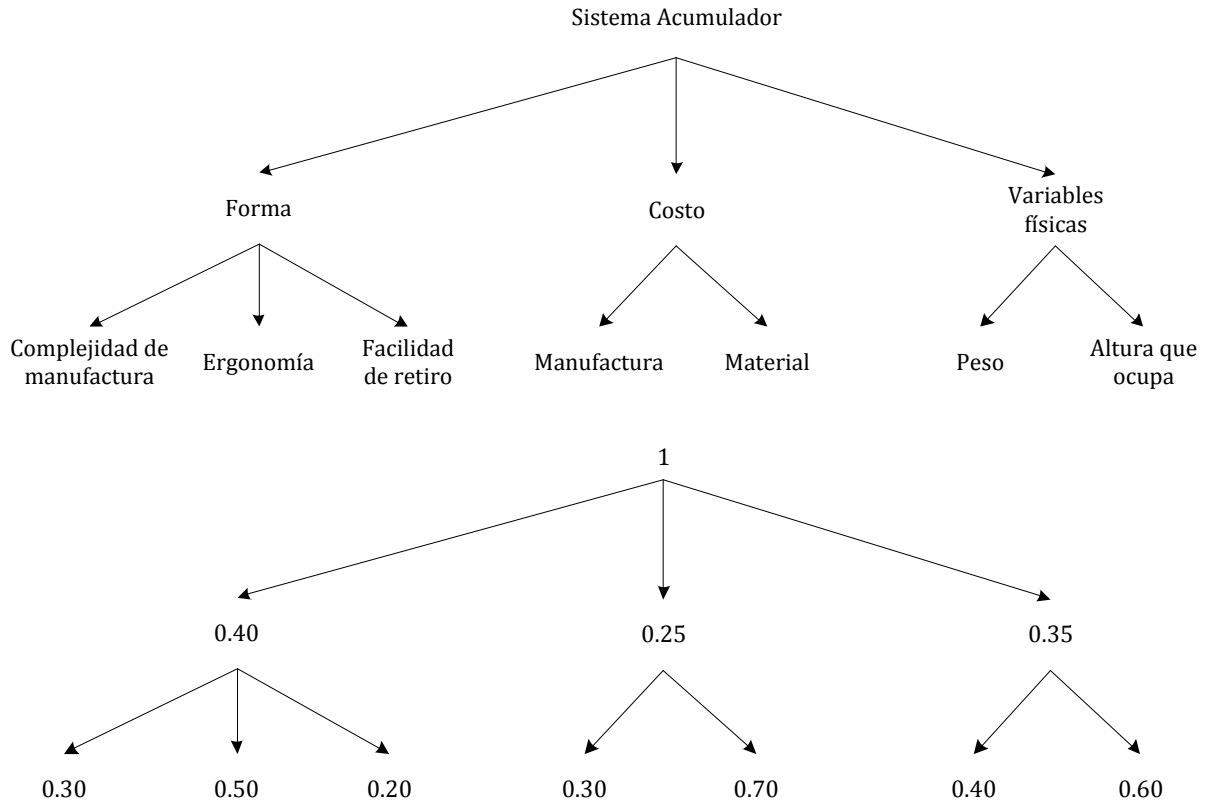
Sistema Acumulador

Forma

Costo

Variables físicas

Complejidad de manufactura

Ergonomía

Facilidad de retiro

Manufactura

Material

Peso

Altura que ocupa

1

0.40

0.25

0.35

0.30

0.50

0.20

0.30

0.70

0.40

0.60